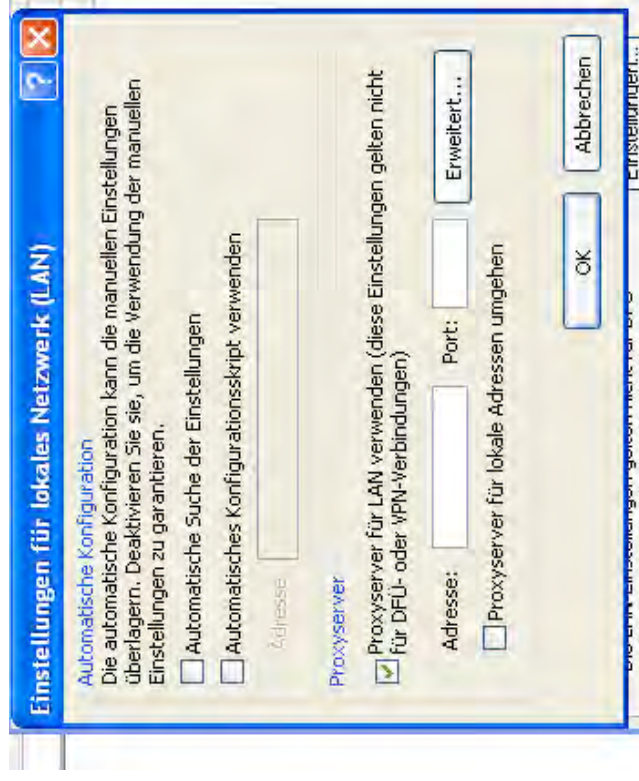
Einstellungen für lokales Netzwerk (LAN)

Automatische Konfiguration
Die automatische Konfiguration kann die manuellen Einstellungen überlagern. Deaktivieren Sie sie, um die Verwendung der manuellen Einstellungen zu garantieren.

Automatische Suche der Einstellungen

Automatisches Konfigurationsskript verwenden

Adresse

Proxyserver

Proxyserver für LAN verwenden (diese Einstellungen gelten nicht für DFÜ- oder VPN-Verbindungen)

Adresse: Port: Erweitert...

Proxyserver für lokale Adressen umgehen

OK Abbrechen

Einstellungen...